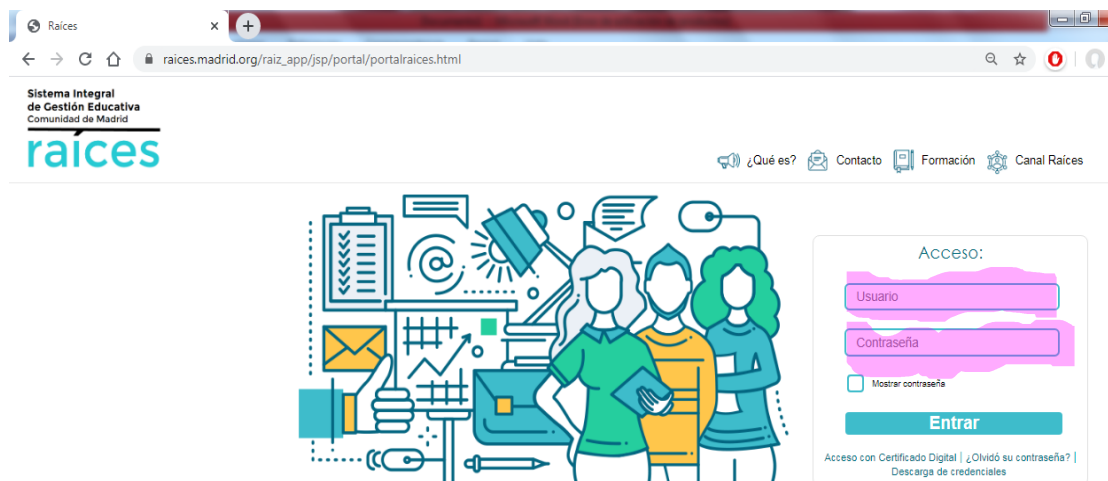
Raíces

raices.madrid.org/raiz_app/jsp/portal/portalraices.html

Sistema Integral de Gestión Educativa
Comunidad de Madrid
raíces

¿Qué es? Contacto Formación Canal Raíces

Acceso:
Usuario
Contraseña
Mostrar contraseña
Entrar
Acceso con Certificado Digital | ¿Olvidó su contraseña? | Descarga de credenciales